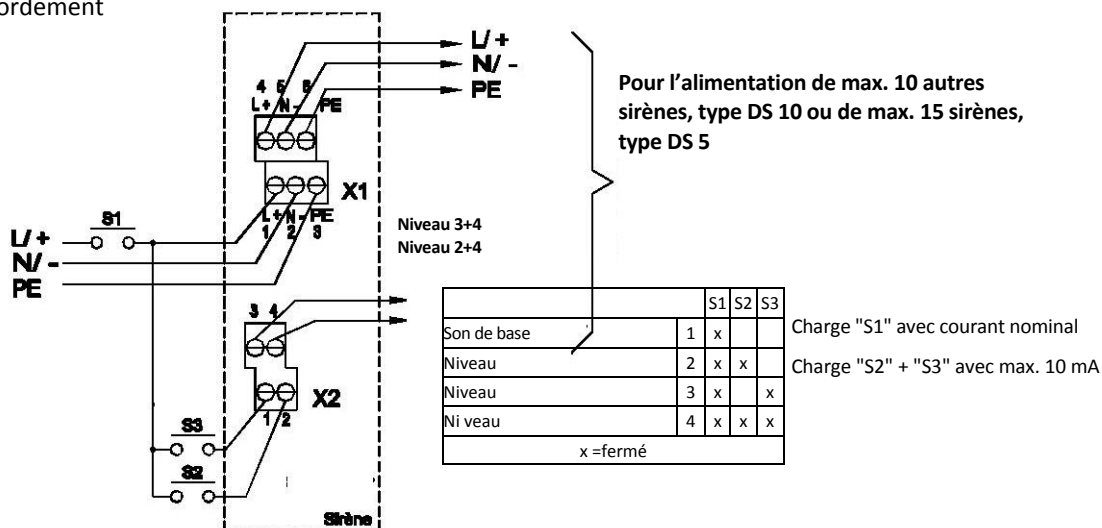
ordement

L/ +
N/ -
PE

4 5 6
L+ N- PE

X1

L+ N- PE
1 2 3

S1

L/ +
N/ -
PE

Pour l'alimentation de max. 10 autres sirènes, type DS 10 ou de max. 15 sirènes, type DS 5

Niveau 3+4
Niveau 2+4

3 4

X2

1 2

S3

S2

Sirène

| | | S1 | S2 | S3 |
|---|---|---|---|---|
| Son de base | 1 | x | | |
| Niveau | 2 | x | x | |
| Niveau | 3 | x | | x |
| Ni veau | 4 | x | x | x |
| x =fermé | | | | |

Charge "S1" avec courant nominal

Charge "S2" + "S3" avec max. 10 mA